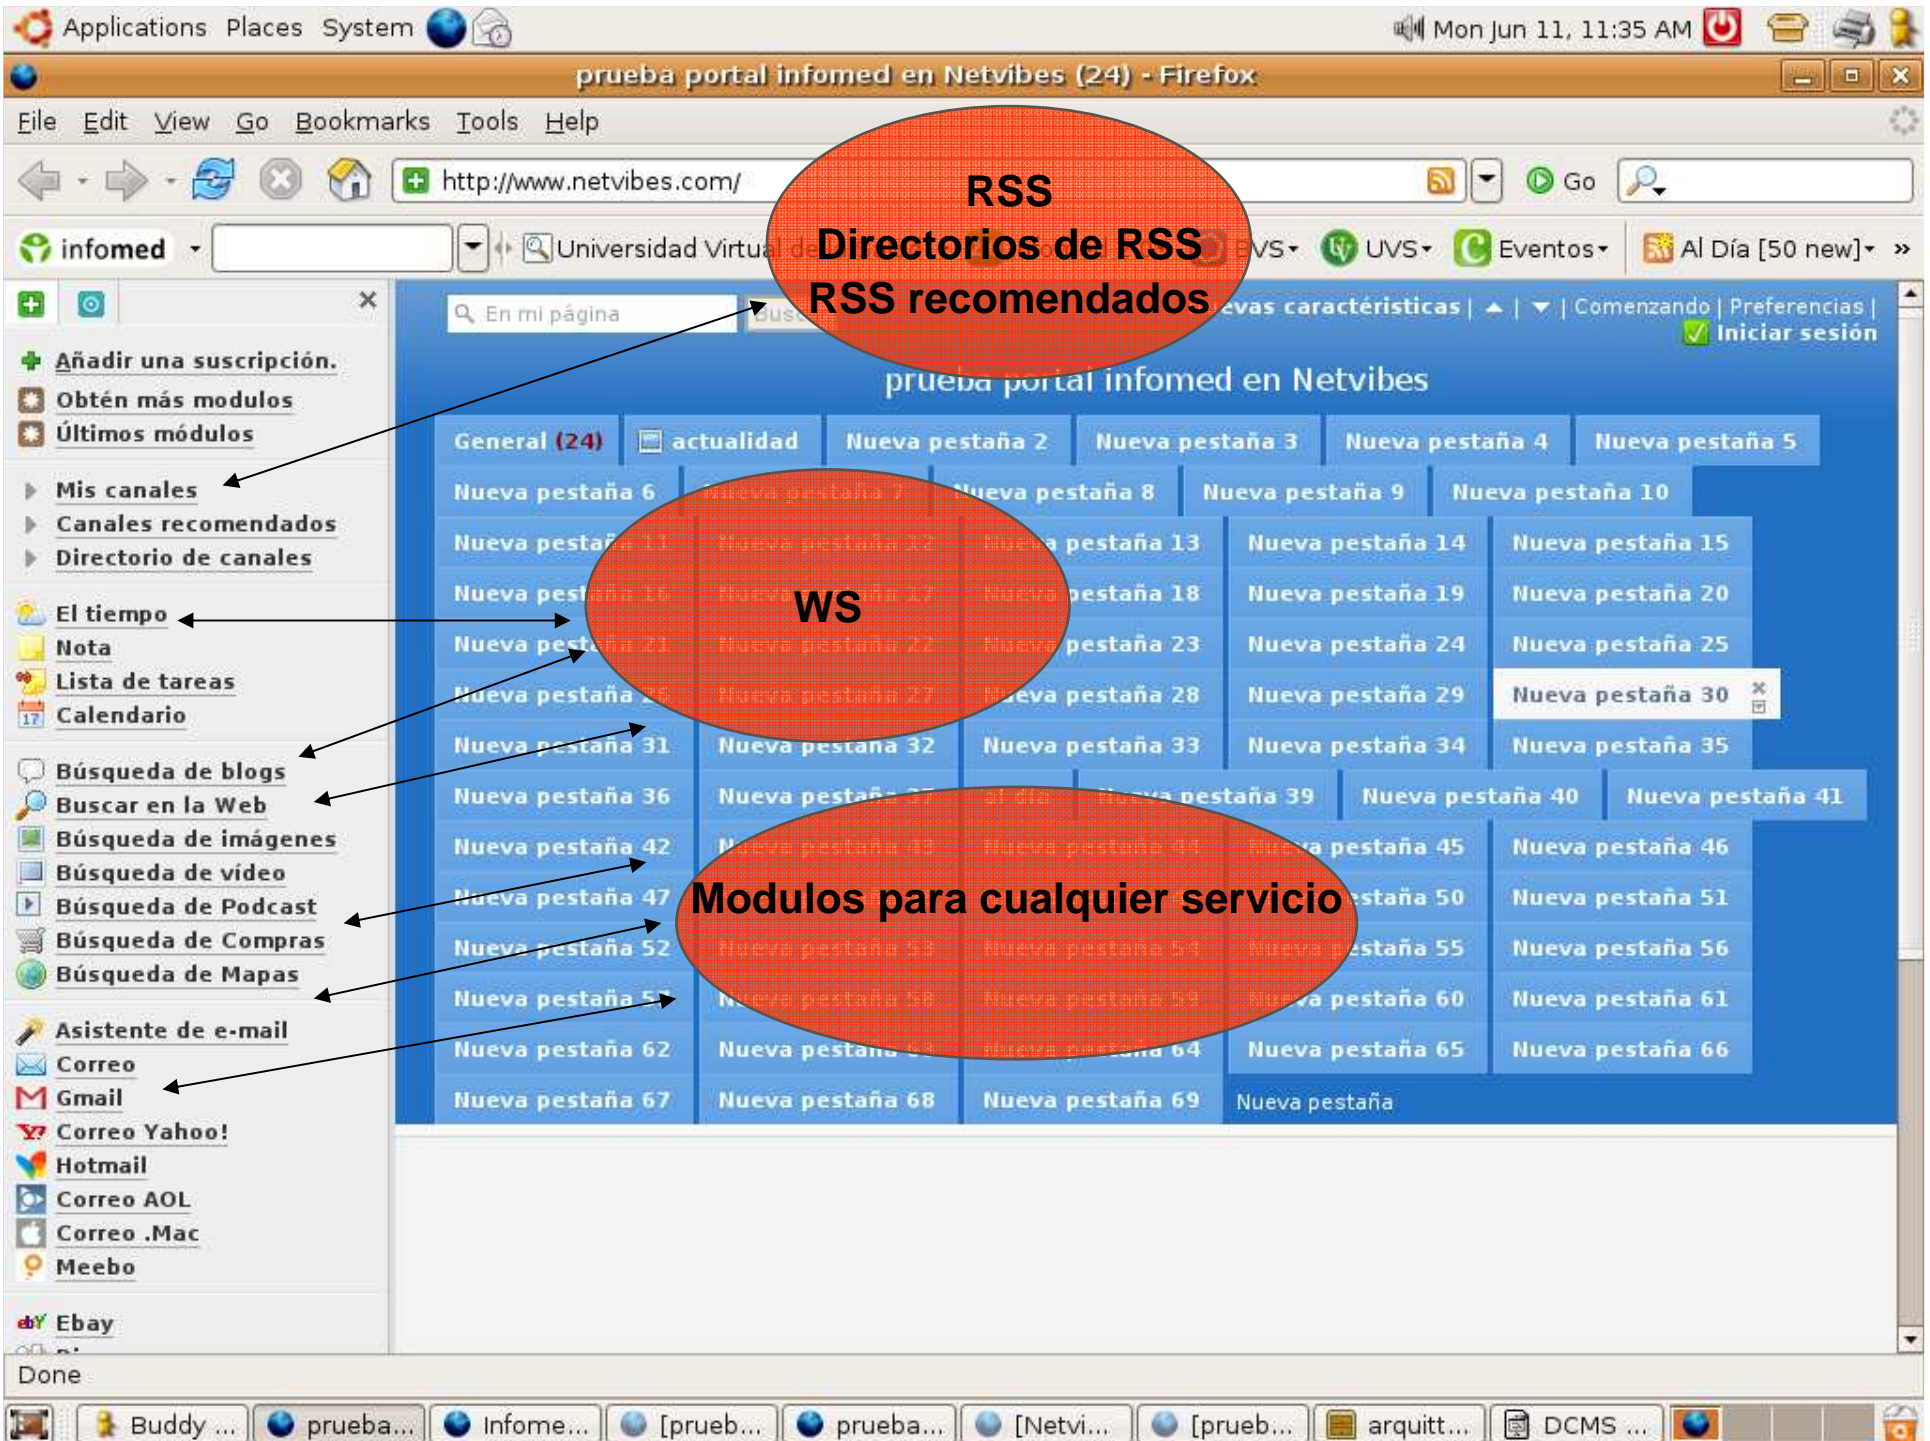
Applications Places System
Mon Jun 11, 11:35 AM
prueba portal infomed en Netvibes (24) - Firefox
File Edit View Go Bookmarks Tools Help
http://www.netvibes.com/
Go
infomed
Universidad Virtual de
UVS
UVS
Eventos
Al Día [50 new]
RSS
Directorios de RSS
RSS recomendados
En mi página
Bus
evas características | ▲ | ▼ | Comenzando | Preferencias |
Iniciar sesión
prueba portal infomed en Netvibes
Añadir una suscripción.
Obtén más modulos
Últimos módulos
Mis canales
Canales recomendados
Directorio de canales
El tiempo
Nota
Lista de tareas
Calendario
Búsqueda de blogs
Buscar en la Web
Búsqueda de imágenes
Búsqueda de vídeo
Búsqueda de Podcast
Búsqueda de Compras
Búsqueda de Mapas
Asistente de e-mail
Correo
Gmail
Correo Yahoo!
Hotmail
Correo AOL
Correo .Mac
Meebo
Ebay
General (24)
actualidad
Nueva pestaña 2
Nueva pestaña 3
Nueva pestaña 4
Nueva pestaña 5
Nueva pestaña 6
Nueva pestaña 7
Nueva pestaña 8
Nueva pestaña 9
Nueva pestaña 10
Nueva pestaña 11
Nueva pestaña 12
Nueva pestaña 13
Nueva pestaña 14
Nueva pestaña 15
Nueva pestaña 16
Nueva pestaña 17
Nueva pestaña 18
Nueva pestaña 19
Nueva pestaña 20
WS
Nueva pestaña 21
Nueva pestaña 22
Nueva pestaña 23
Nueva pestaña 24
Nueva pestaña 25
Nueva pestaña 26
Nueva pestaña 27
Nueva pestaña 28
Nueva pestaña 29
Nueva pestaña 30
Nueva pestaña 31
Nueva pestaña 32
Nueva pestaña 33
Nueva pestaña 34
Nueva pestaña 35
Nueva pestaña 36
Nueva pestaña 37
al día
Nueva pestaña 39
Nueva pestaña 40
Nueva pestaña 41
Nueva pestaña 42
Nueva pestaña 43
Nueva pestaña 44
Nueva pestaña 45
Nueva pestaña 46
Nueva pestaña 47
Modulos para cualquier servicio
Nueva pestaña 50
Nueva pestaña 51
Nueva pestaña 52
Nueva pestaña 53
Nueva pestaña 54
Nueva pestaña 55
Nueva pestaña 56
Nueva pestaña 57
Nueva pestaña 58
Nueva pestaña 59
Nueva pestaña 60
Nueva pestaña 61
Nueva pestaña 62
Nueva pestaña 63
Nueva pestaña 64
Nueva pestaña 65
Nueva pestaña 66
Nueva pestaña 67
Nueva pestaña 68
Nueva pestaña 69
Nueva pestaña
Done
Buddy ...
prueba...
Infome...
[prueb...
prueba...
[Netvi...
[prueb...
arquitt...
DCMS ...